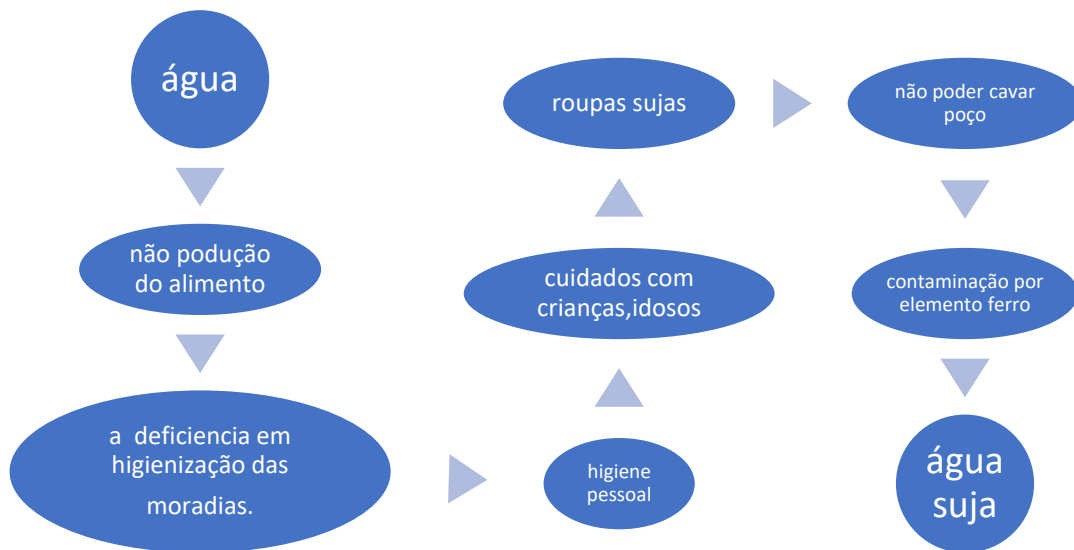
água

não podução do alimento

a deficiencia em higienização das moradias.

higiene pessoal

cuidados com crianças,idosos

roupas sujas

não poder cavar poço

contaminação por elemento ferro

água suja